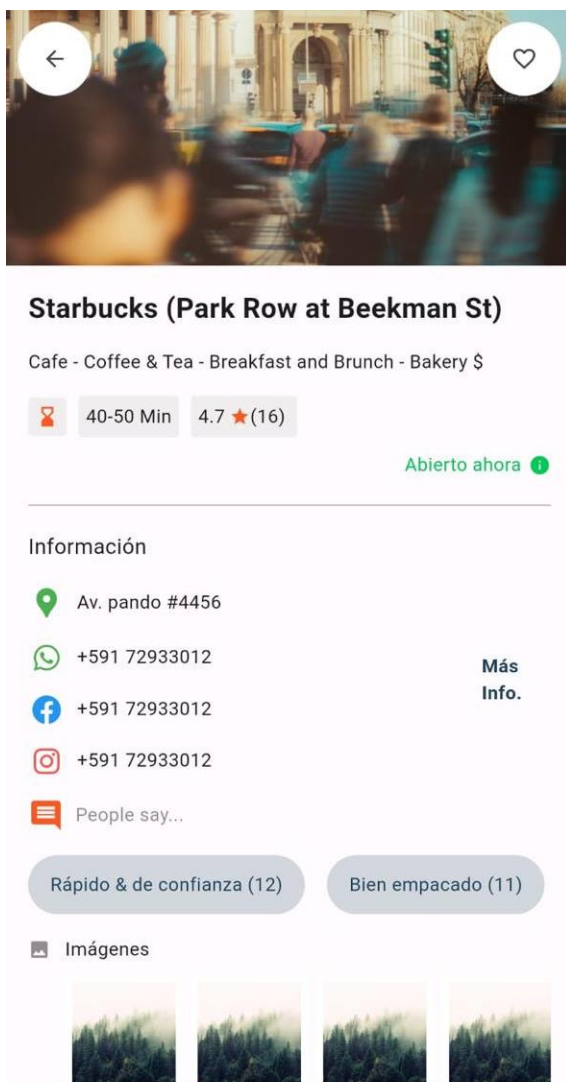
Starbucks (Park Row at Beekman St)

Cafe - Coffee & Tea - Breakfast and Brunch - Bakery $

40-50 Min 4.7 ★(16)

Abierto ahora

Información

Av. pando #4456

+591 72933012

+591 72933012

+591 72933012

Más Info.

People say...

Rápido & de confianza (12)

Bien empacado (11)

Imágenes